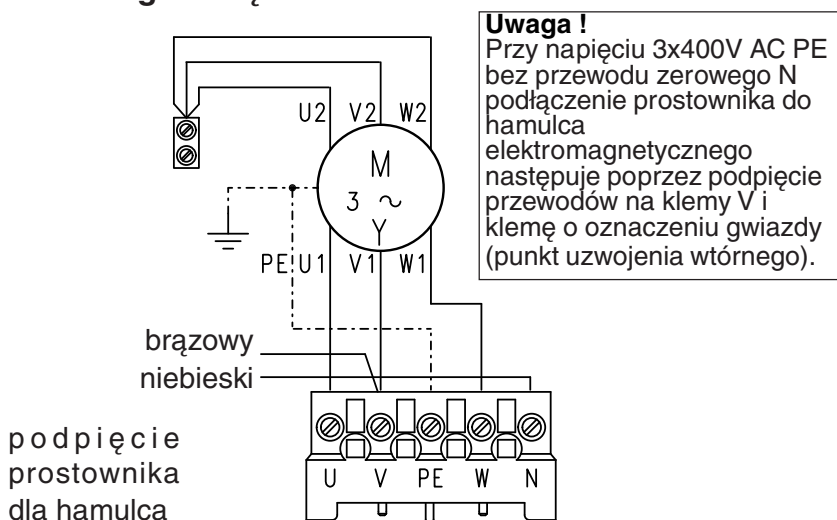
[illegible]

Uwaga !
Przy napięciu 3x400V AC PE bez przewodu zerowego N podłączenie prostownika do hamulca elektromagnetycznego następuje poprzez podpięcie przewodów na klemy V i klemę o oznaczeniu gwiazdy (punkt uzwojenia wtórnego).

U2 V2 W2

M
3 ~
Y

PE U1 V1 W1

brązowy
niebieski

U V PE W N

podpięcie prostownika dla hamulca